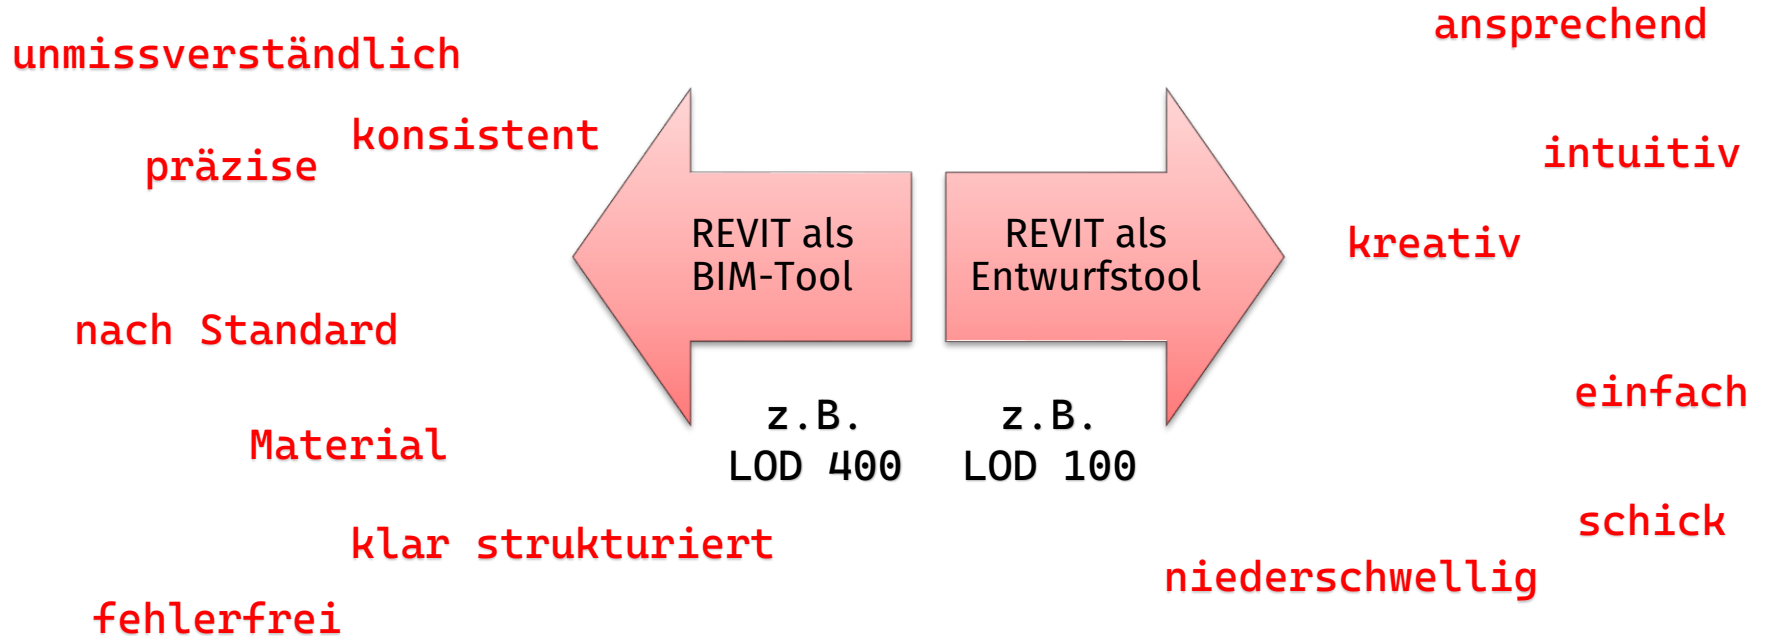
unmissverständlich

präzise

konsistent

nach Standard

Material

klar strukturiert

fehlerfrei

REVIT als BIM-Tool

z.B. LOD 400

REVIT als Entwurfstool

z.B. LOD 100

ansprechend

intuitiv

kreativ

einfach

schick

niederschwellig